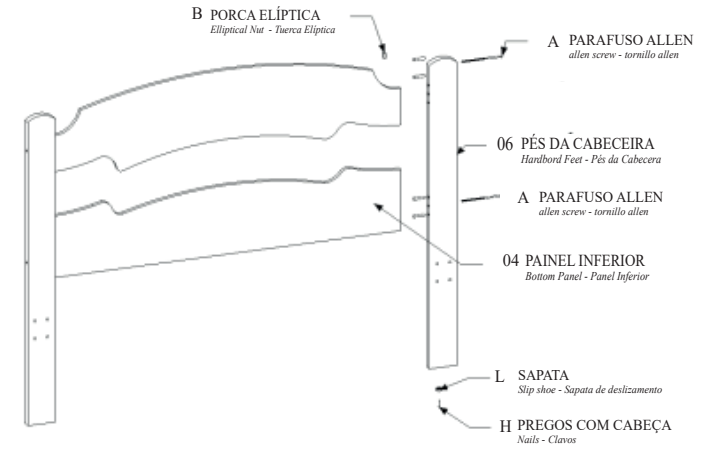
B PORCA ELÍPTICA
Elliptical Nut - Tuerca Elíptica

A PARAFUSO ALLEN
allen screw - tornillo allen

06 PÉS DA CABECEIRA
Hardbord Feet - Pés da Cabecera

A PARAFUSO ALLEN
allen screw - tornillo allen

04 PAINEL INFERIOR
Bottom Panel - Panel Inferior

L SAPATA
Slip shoe - Sapata de deslizamento

H PREGOS COM CABEÇA
Nails - Clavos